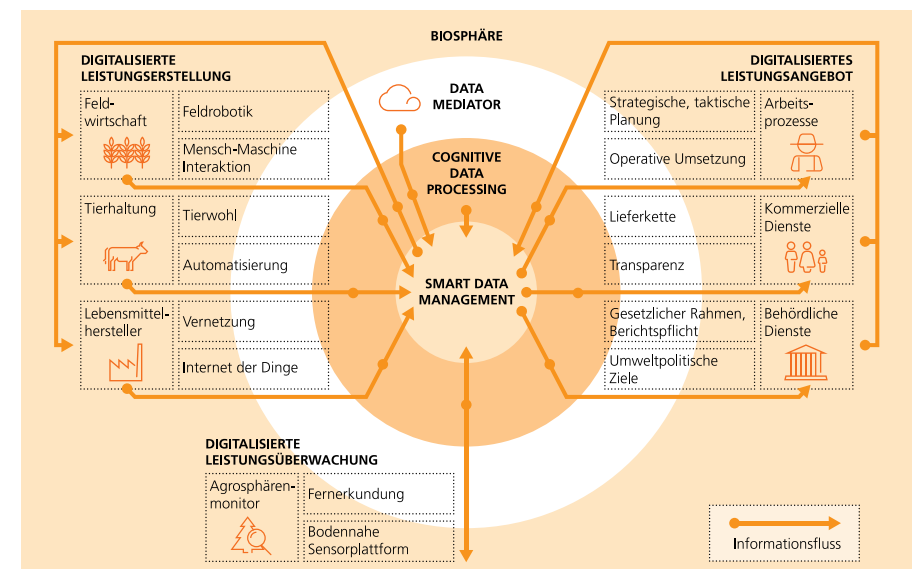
BIOSPHÄRE

DIGITALISIERTE LEISTUNGSERSTELLUNG

Feldwirtschaft

Feldrobotik

Mensch-Maschine Interaktion

Tierhaltung

Tierwohl

Automatisierung

Lebensmittelhersteller

Vernetzung

Internet der Dinge

DATA MEDIATOR

COGNITIVE DATA PROCESSING

SMART DATA MANAGEMENT

DIGITALISIERTES LEISTUNGSANGEBOT

Strategische, taktische Planung

Operative Umsetzung

Arbeitsprozesse

Lieferkette

Transparenz

Kommerzielle Dienste

Gesetzlicher Rahmen, Berichtspflicht

Umweltpolitische Ziele

Behördliche Dienste

DIGITALISIERTE LEISTUNGSÜBERWACHUNG

Agrosphärenmonitor

Fernerkundung

Bodennahe Sensorplattform

Informationsfluss